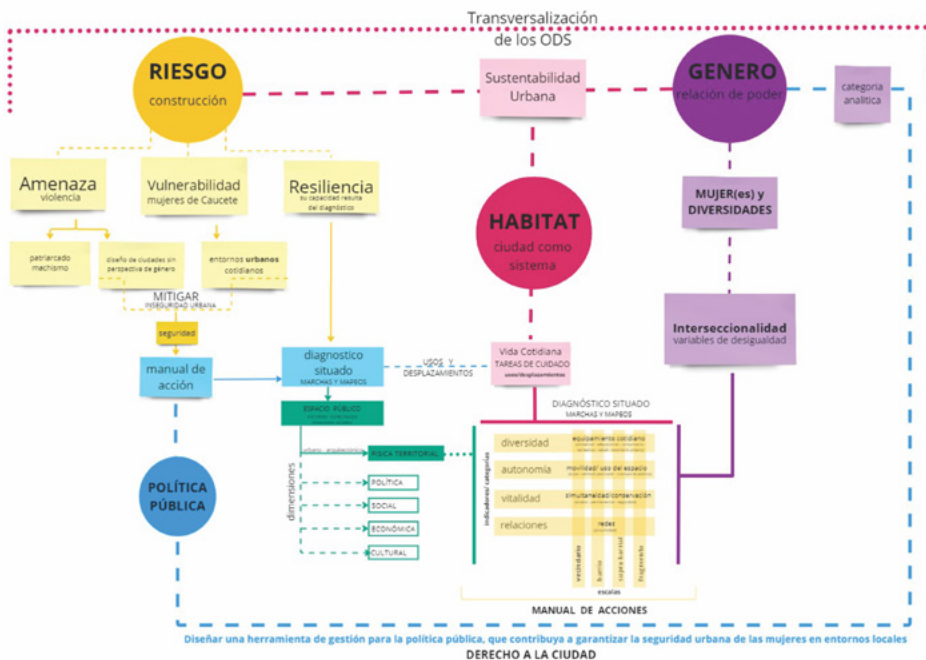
Transversalización de los ODS

RIESGO
construcción

Sustentabilidad Urbana

GENERO
relación de poder

categoria analitica

Amenaza
violencia

Vulnerabilidad
mujeres de Caucete

Resiliencia
su capacidad resulta del diagnóstico

patriarcado machismo

diseño de ciudades sin perspectiva de género

entornos urbanos cotidianos

MITIGAR
INSEGURIDAD URBANA

seguridad

HABITAT
ciudad como sistema

MUJER(es) y DIVERSIDADES

Interseccionalidad
variables de desigualdad

manual de acción

diagnostico situado
MARCHAS Y MAPEOS

USOS Y DESPLAZAMIENTOS

Vida Cotidiana
TAREAS DE CUIDADO
usos/desplazamientos

DIAGNÓSTICO SITUADO
MARCHAS Y MAPEOS

ESPACIO PÚBLICO
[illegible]

urbano - arquitectónico

FISICA TERRITORIAL

dimensiones

POLÍTICA
SOCIAL
ECONÓMICA
CULTURAL

POLÍTICA PÚBLICA

indicadores / categorías

diversidad
autonomia
vitalidad
relaciones

equipamiento cotidiano
movilidad/ uso del espacio
simultaneidad/continuidad
redes

vecindario
barrio
sujeto barrial
fragmento

escalas

MANUAL DE ACCIONES

Diseñar una herramienta de gestión para la política pública, que contribuya a garantizar la seguridad urbana de las mujeres en entornos locales

DERECHO A LA CIUDAD